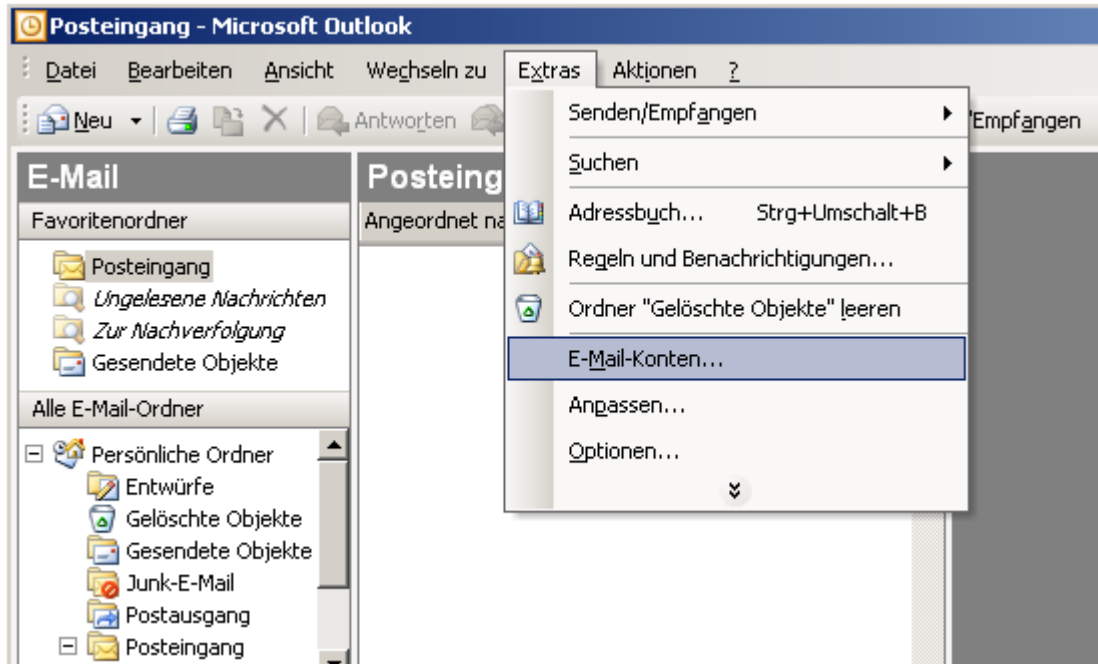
Posteingang - Microsoft Outlook

Datei Bearbeiten Ansicht Wechseln zu Extras Aktionen ?

Neu Antworten /Empfangen

E-Mail

Favoritenordner

Posteingang
Ungelesene Nachrichten
Zur Nachverfolgung
Gesendete Objekte

Alle E-Mail-Ordner

Persönliche Ordner
Entwürfe
Gelöschte Objekte
Gesendete Objekte
Junk-E-Mail
Postausgang
Posteingang

Posteing

Angeordnet na

Senden/Empfangen
Suchen
Adressbuch... Strg+Umschalt+B
Regeln und Benachrichtigungen...
Ordner "Gelöschte Objekte" leeren
E-Mail-Konten...
Anpassen...
Optionen...